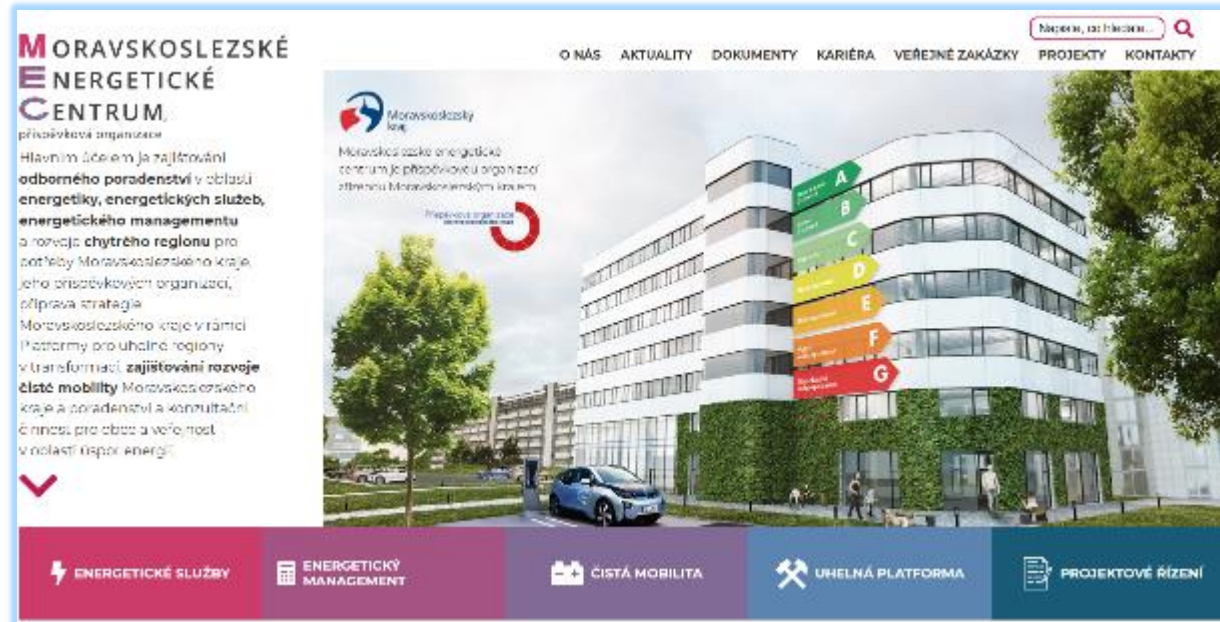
MORAVSKOSLEZSKÉ
ENERGETICKÉ
CENTRUM,
příspěvková organizace

Hlavním účelem je zajišťování **odborného poradenství** v oblasti **energetiky, energetických služeb, energetického managementu** a rozvoje **chytrého regionu** pro potřeby Moravskoslezského kraje, jeho příspěvkových organizací, příprava strategie Moravskoslezského kraje v rámci Platformy pro uhelné regiony v transformaci, **zajišťování rozvoje čisté mobility** Moravskoslezského kraje a poradenství a konzultační činnost pro obce a veřejnost v oblasti úspor energií.

Napište, co hledáte...

O NÁS AKTUALITY DOKUMENTY KARIÉRA VEŘEJNÉ ZAKÁZKY PROJEKTY KONTAKTY

Moravskoslezský kraj

Moravskoslezské energetické centrum je příspěvkovou organizací zřízenou Moravskoslezským krajem

Příspěvková organizace

A
B
C
D
E
F
G

ENERGETICKÉ SLUŽBY
ENERGETICKÝ MANAGEMENT
ČISTÁ MOBILITA
UHELNÁ PLATFORMA
PROJEKTOVÉ ŘÍZENÍ